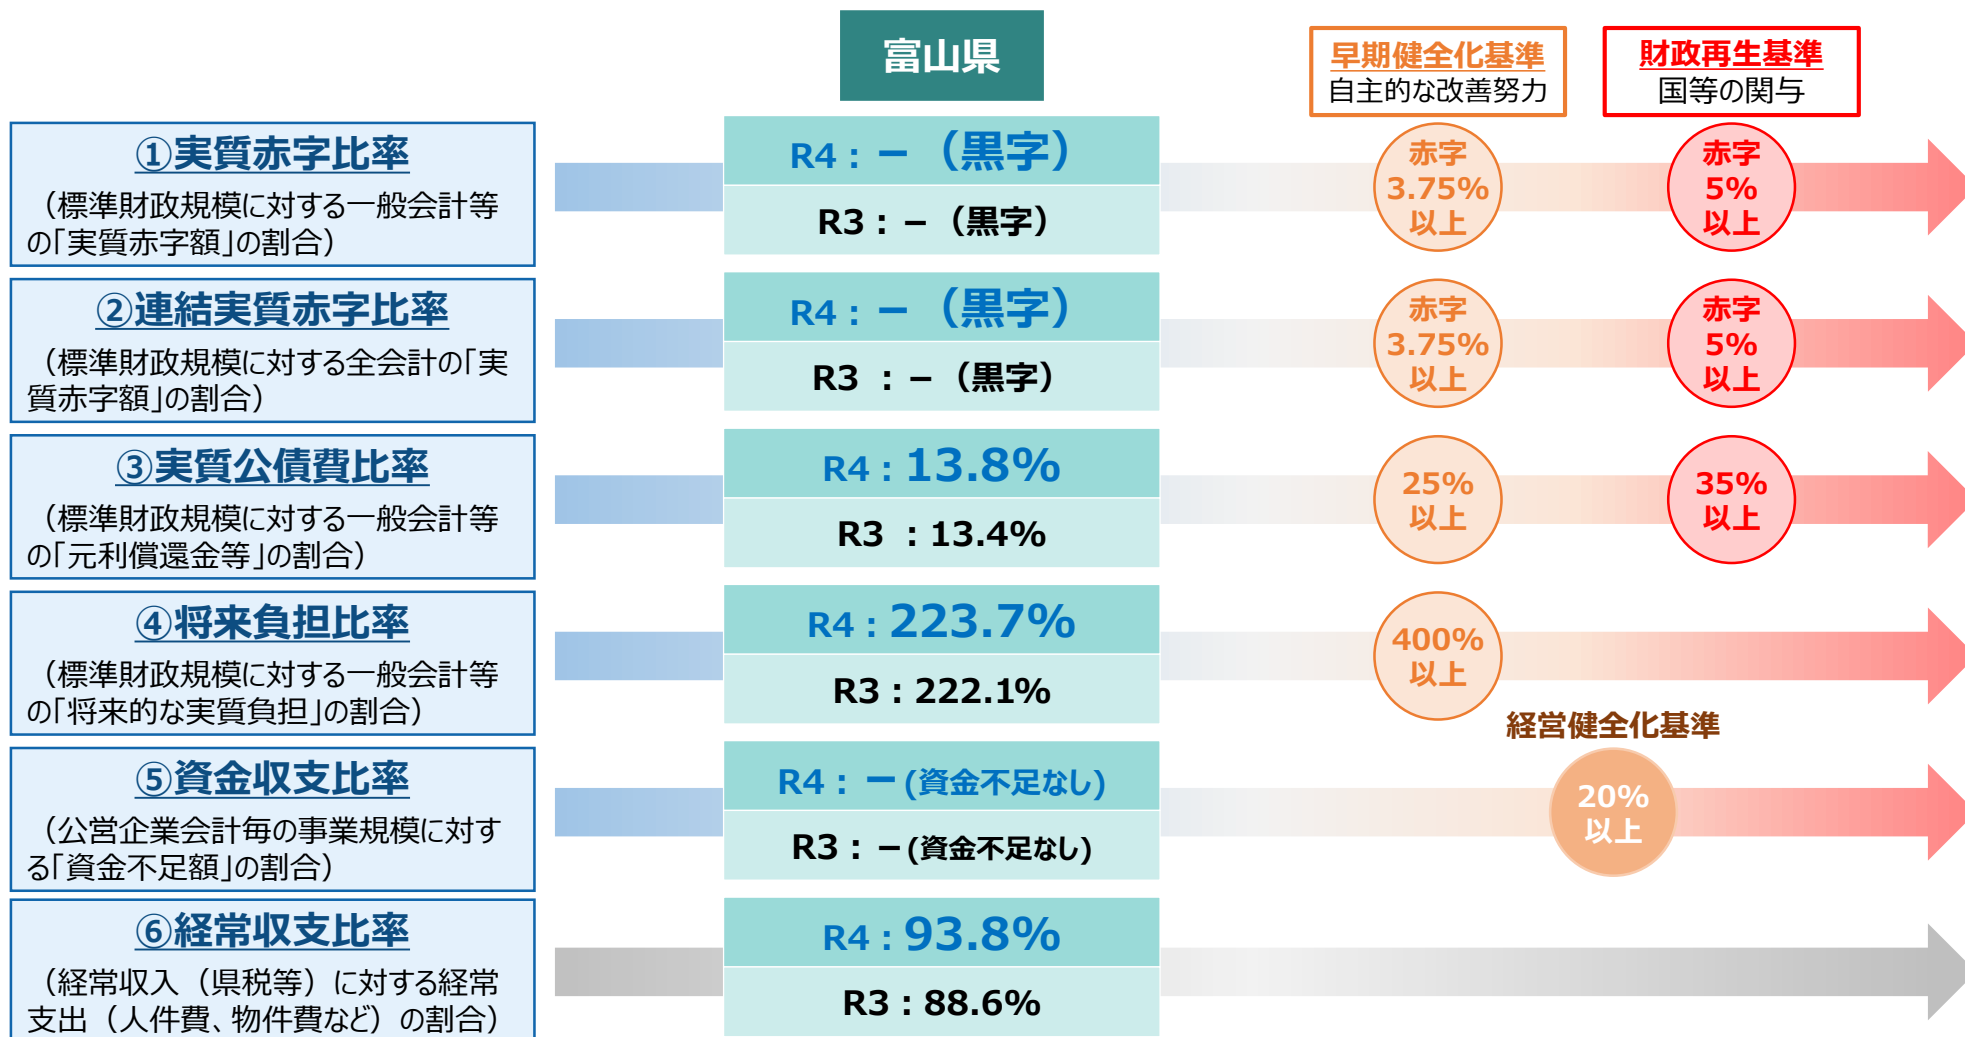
富山県

早期健全化基準
自主的な改善努力

財政再生基準
国等の関与

①実質赤字比率
（標準財政規模に対する一般会計等の「実質赤字額」の割合）

R4：－（黒字）
R3：－（黒字）

赤字 3.75% 以上

赤字 5% 以上

②連結実質赤字比率
（標準財政規模に対する全会計の「実質赤字額」の割合）

R4：－（黒字）
R3 ：－（黒字）

赤字 3.75% 以上

赤字 5% 以上

③実質公債費比率
（標準財政規模に対する一般会計等の「元利償還金等」の割合）

R4：13.8%
R3 ：13.4%

25% 以上

35% 以上

④将来負担比率
（標準財政規模に対する一般会計等の「将来的な実質負担」の割合）

R4：223.7%
R3：222.1%

400% 以上

経営健全化基準

⑤資金収支比率
（公営企業会計毎の事業規模に対する「資金不足額」の割合）

R4：－(資金不足なし)
R3：－(資金不足なし)

20% 以上

⑥経常収支比率
（経常収入（県税等）に対する経常支出（人件費、物件費など）の割合）

R4：93.8%
R3：88.6%